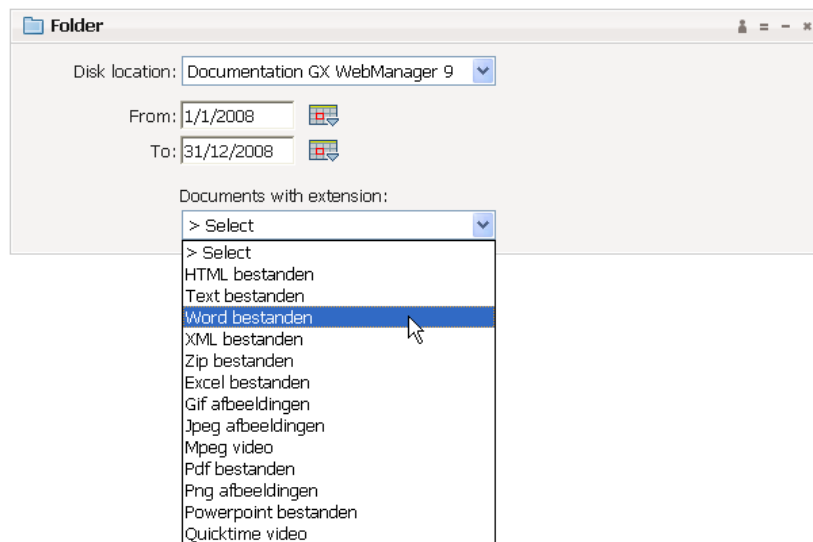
Folder

Disk location: Documentation GX WebManager 9

From: 1/1/2008

To: 31/12/2008

Documents with extension:

> Select

> Select
HTML bestanden
Text bestanden
Word bestanden
XML bestanden
Zip bestanden
Excel bestanden
Gif afbeeldingen
Jpeg afbeeldingen
Mpeg video
Pdf bestanden
Png afbeeldingen
Powerpoint bestanden
Quicktime video